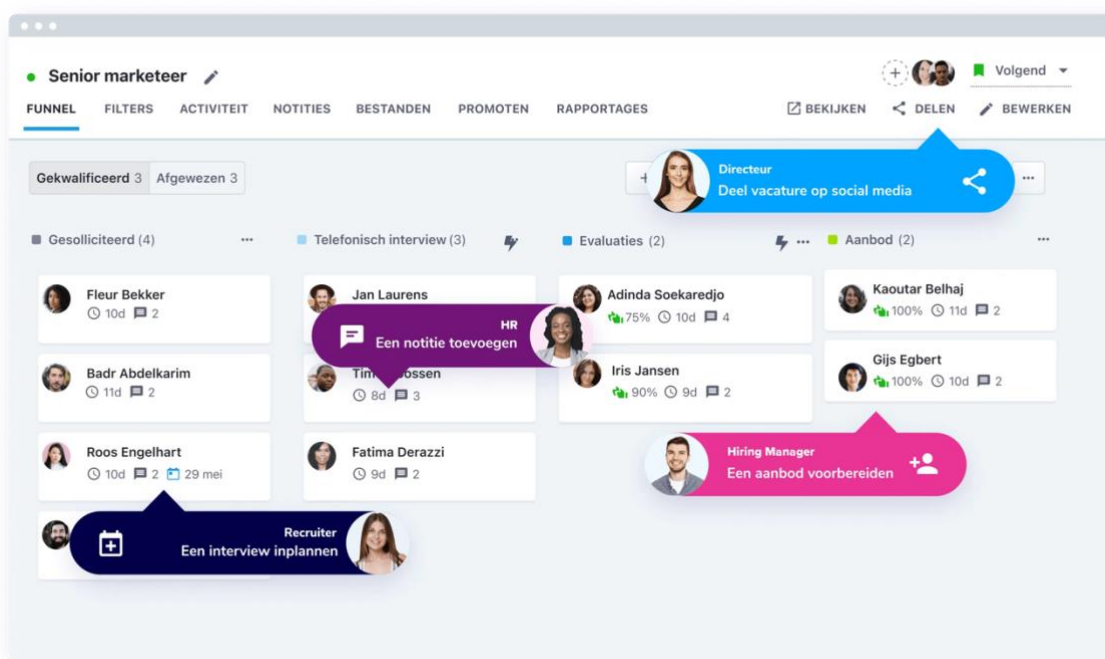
Senior marketeer

Volgend

FUNNEL FILTERS ACTIVITEIT NOTITIES BESTANDEN PROMOTEN RAPPORTAGES

BEKIJKEN DELEN BEWERKEN

Gekwalificeerd 3 Afgewezen 3

Directeur
Deel vacature op social media

Gesolliciteerd (4)

Telefonisch interview (3)

Evaluaties (2)

Aanbod (2)

Fleur Bekker
10d 2

Jan Laurens

HR
Een notitie toevoegen

Adinda Soekaredjo
75% 10d 4

Kaoutar Belhaj
100% 11d 2

Badr Abdelkarim
11d 2

Tim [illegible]ossen
8d 3

Iris Jansen
90% 9d 2

Gijs Egbert
100% 10d 2

Roos Engelhart
10d 2 29 mei

Fatima Derazzi
9d 2

Hiring Manager
Een aanbod voorbereiden

Recruiter
Een interview inplannen